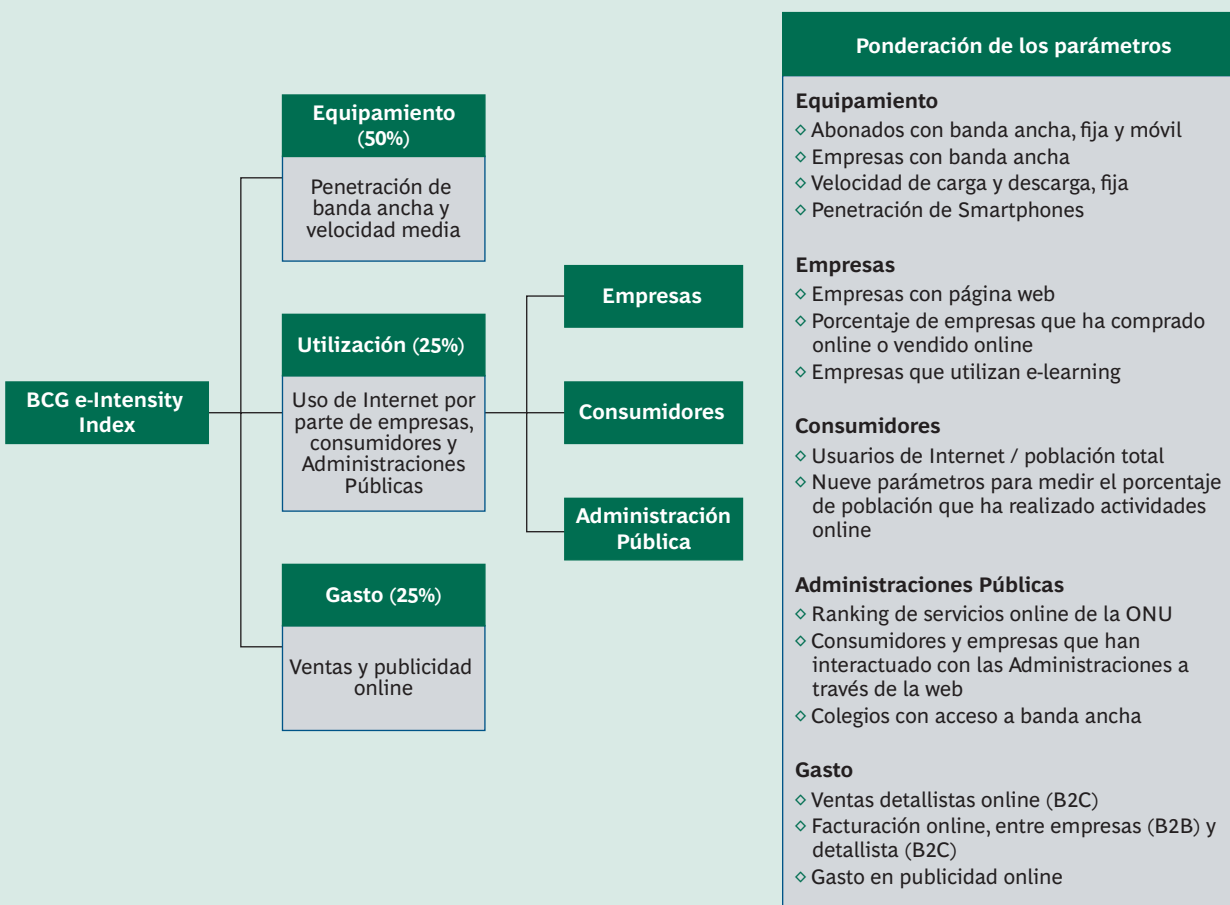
BCG e-Intensity Index

Equipamiento (50%)

Penetración de banda ancha y velocidad media

Utilización (25%)

Uso de Internet por parte de empresas, consumidores y Administraciones Públicas

Gasto (25%)

Ventas y publicidad online

Empresas

Consumidores

Administración Pública

Ponderación de los parámetros

Equipamiento
◇ Abonados con banda ancha, fija y móvil
◇ Empresas con banda ancha
◇ Velocidad de carga y descarga, fija
◇ Penetración de Smartphones

Empresas
◇ Empresas con página web
◇ Porcentaje de empresas que ha comprado online o vendido online
◇ Empresas que utilizan e-learning

Consumidores
◇ Usuarios de Internet / población total
◇ Nueve parámetros para medir el porcentaje de población que ha realizado actividades online

Administraciones Públicas
◇ Ranking de servicios online de la ONU
◇ Consumidores y empresas que han interactuado con las Administraciones a través de la web
◇ Colegios con acceso a banda ancha

Gasto
◇ Ventas detallistas online (B2C)
◇ Facturación online, entre empresas (B2B) y detallista (B2C)
◇ Gasto en publicidad online